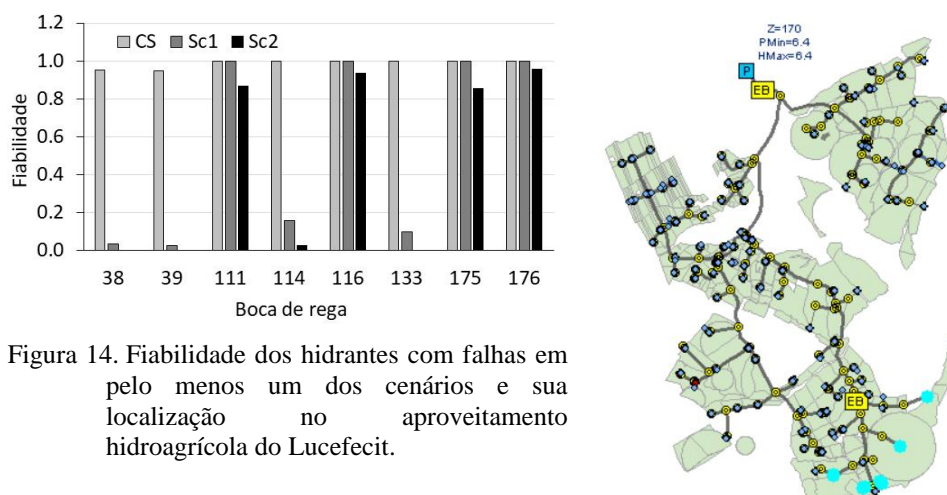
1.2
1.0
0.8
0.6
0.4
0.2
0.0
Fiabilidade
CS Sc1 Sc2
38 39 111 114 116 133 175 176
Boca de rega

Figura 14. Fiabilidade dos hidrantes com falhas em pelo menos um dos cenários e sua localização no aproveitamento hidroagrícola do Lucefecit.

Z=170
PMin=6.4
HMax=6.4
P
EB
EB